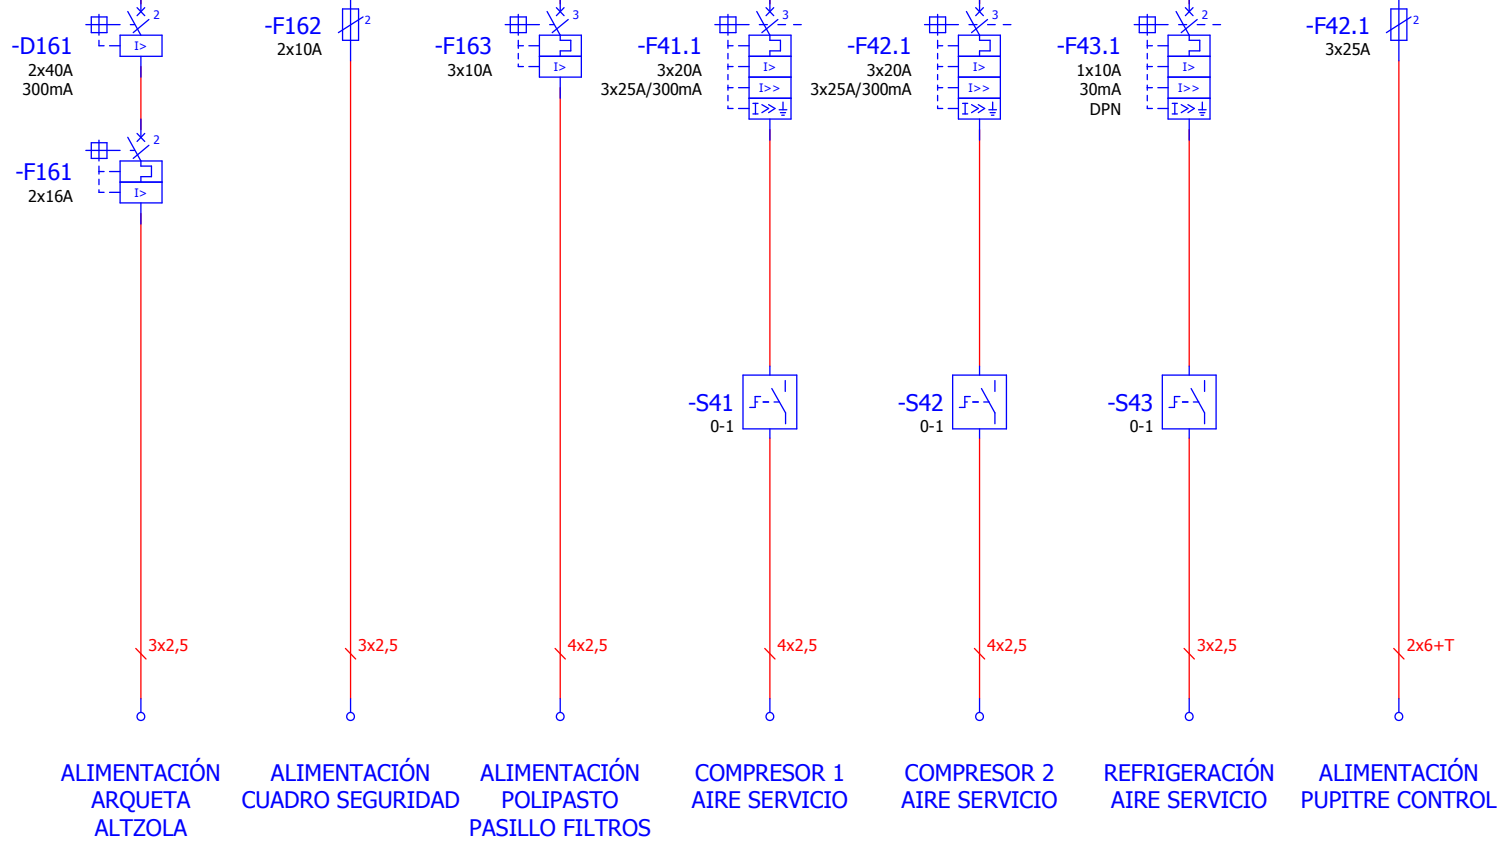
-D161
2x40A
300mA

2
I>

-F161
2x16A

2
I>

-F162
2x10A
2

-F163
3x10A
3
I>

-F41.1
3x20A
3x25A/300mA
3
I>
I>>
I≫⏚

-F42.1
3x20A
3x25A/300mA
3
I>
I>>
I≫⏚

-F43.1
1x10A
30mA
DPN
2
I>
I>>
I≫⏚

-F42.1
3x25A
2

-S41
0-1

-S42
0-1

-S43
0-1

3x2,5
3x2,5
4x2,5
4x2,5
4x2,5
3x2,5
2x6+T

ALIMENTACIÓN ARQUETA ALTZOLA

ALIMENTACIÓN CUADRO SEGURIDAD

ALIMENTACIÓN POLIPASTO PASILLO FILTROS

COMPRESOR 1 AIRE SERVICIO

COMPRESOR 2 AIRE SERVICIO

REFRIGERACIÓN AIRE SERVICIO

ALIMENTACIÓN PUPITRE CONTROL